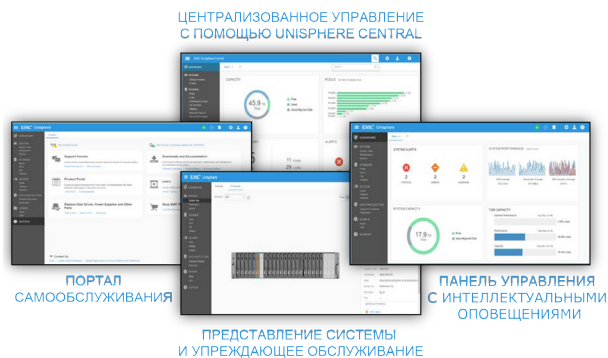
ЦЕНТРАЛИЗОВАННОЕ УПРАВЛЕНИЕ С ПОМОЩЬЮ UNISPHERE CENTRAL

CAPACITY

45.9

POOLS

EMC Unisphere

Support Forums

Downloads and Documentation

Product Portal

Replace Disk Drives, Power Supplies and Other Parts

SYSTEM ALERTS

2

2

2

SYSTEM CAPACITY

17.9

TIER CAPACITY

ПОРТАЛ САМООБСЛУЖИВАНИЯ

ПАНЕЛЬ УПРАВЛЕНИЯ С ИНТЕЛЛЕКТУАЛЬНЫМИ ОПОВЕЩЕНИЯМИ

ПРЕДСТАВЛЕНИЕ СИСТЕМЫ И УПРЕЖДАЮЩЕЕ ОБСЛУЖИВАНИЕ